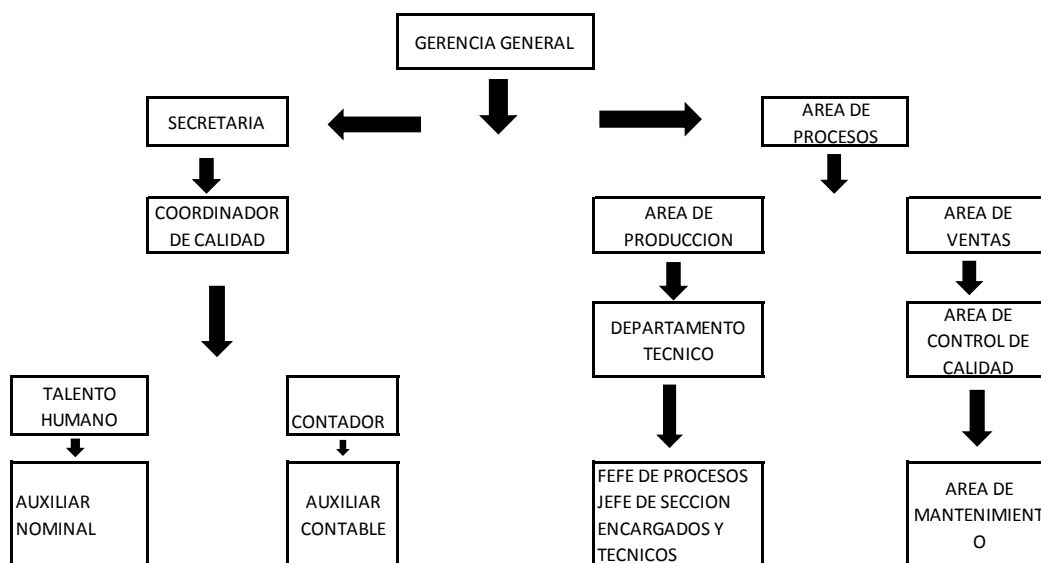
GERENCIA GENERAL

SECRETARIA

AREA DE PROCESOS

COORDINADOR DE CALIDAD

AREA DE PRODUCCION

AREA DE VENTAS

DEPARTAMENTO TECNICO

AREA DE CONTROL DE CALIDAD

TALENTO HUMANO

CONTADOR

AUXILIAR NOMINAL

AUXILIAR CONTABLE

FEFE DE PROCESOS JEFE DE SECCION ENCARGADOS Y TECNICOS

AREA DE MANTENIMIENT O